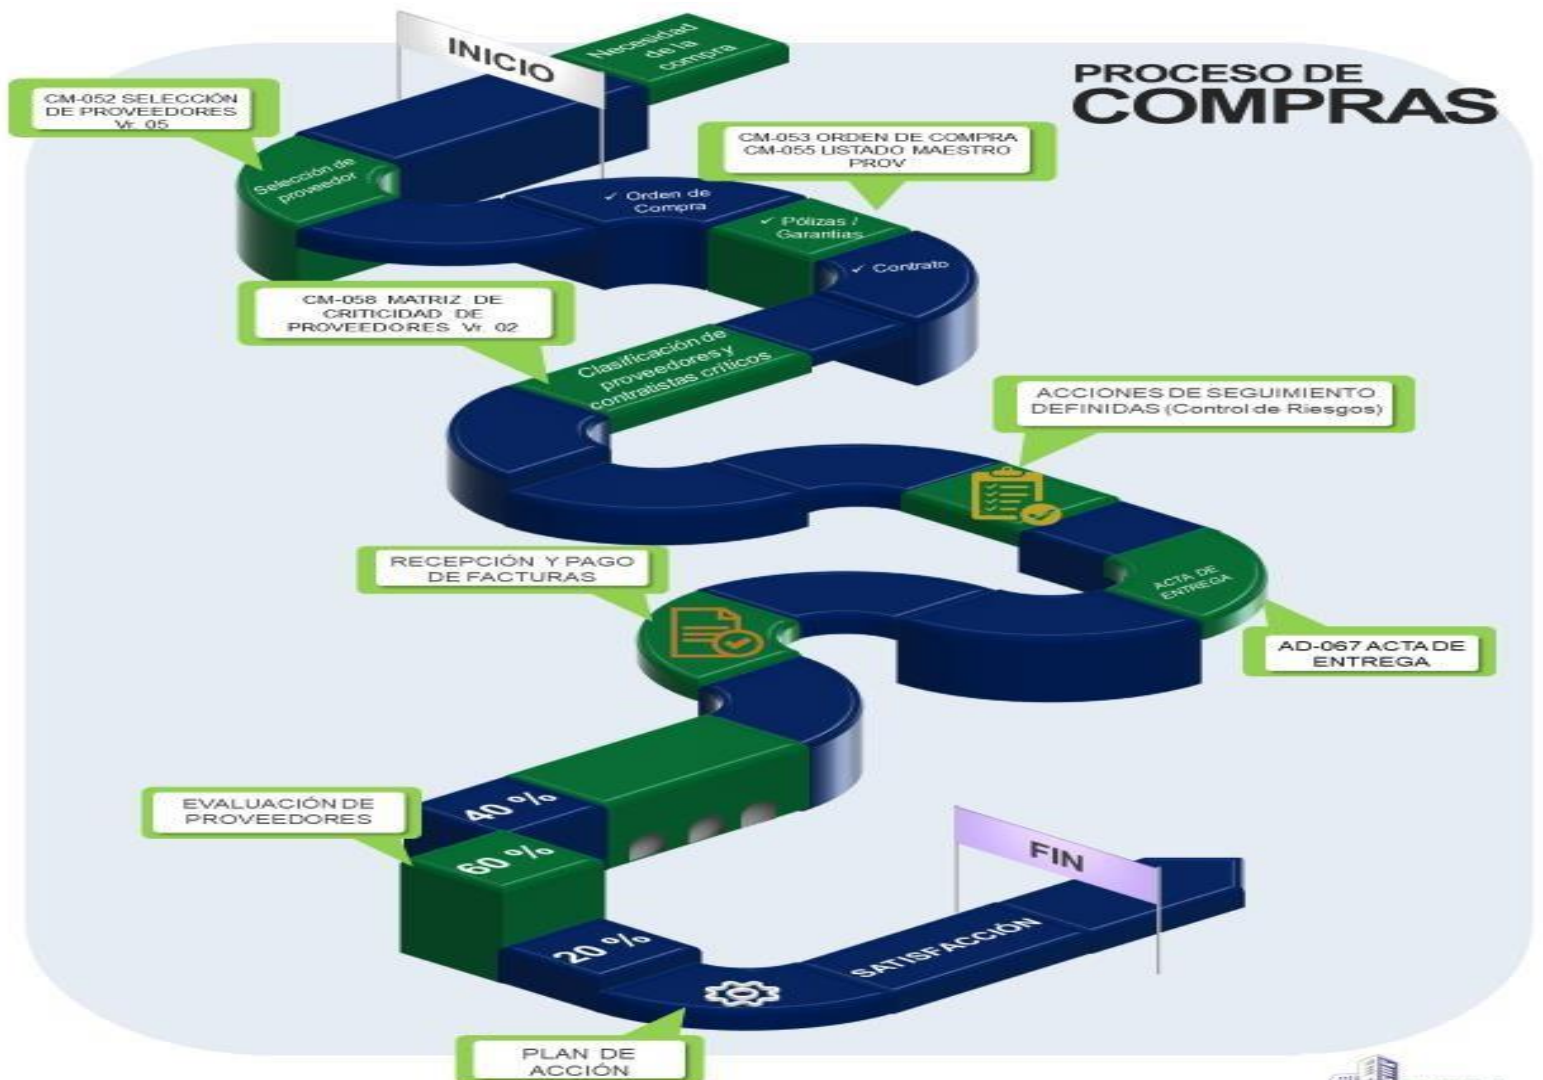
PROCESO DE COMPRAS

INICIO

Necesidad de la compra

CM-052 SELECCIÓN DE PROVEEDORES Vr. 05

Selección de proveedor

CM-053 ORDEN DE COMPRA CM-055 LISTADO MAESTRO PROV

✓ Orden de Compra

✓ Pólizas / Garantías

✓ Contrato

CM-058 MATRIZ DE CRITICIDAD DE PROVEEDORES Vr. 02

Clasificación de proveedores y contratistas críticos

ACCIONES DE SEGUIMIENTO DEFINIDAS (Control de Riesgos)

ACTA DE ENTREGA

AD-067 ACTA DE ENTREGA

RECEPCIÓN Y PAGO DE FACTURAS

EVALUACIÓN DE PROVEEDORES

40 %

60 %

20 %

FIN

SATISFACCIÓN

PLAN DE ACCIÓN